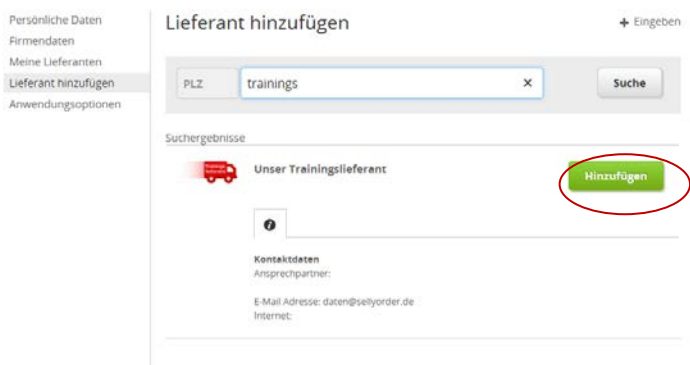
Persönliche Daten
Firmendaten
Meine Lieferanten
Lieferant hinzufügen
Anwendungsoptionen

Lieferant hinzufügen

+ Eingeben

PLZ

trainings

×

Suche

Suchergebnisse

Unser Trainingslieferant

Hinzufügen

Kontaktdaten
Ansprechpartner:

E-Mail Adresse: daten@sellyorder.de
Internet: